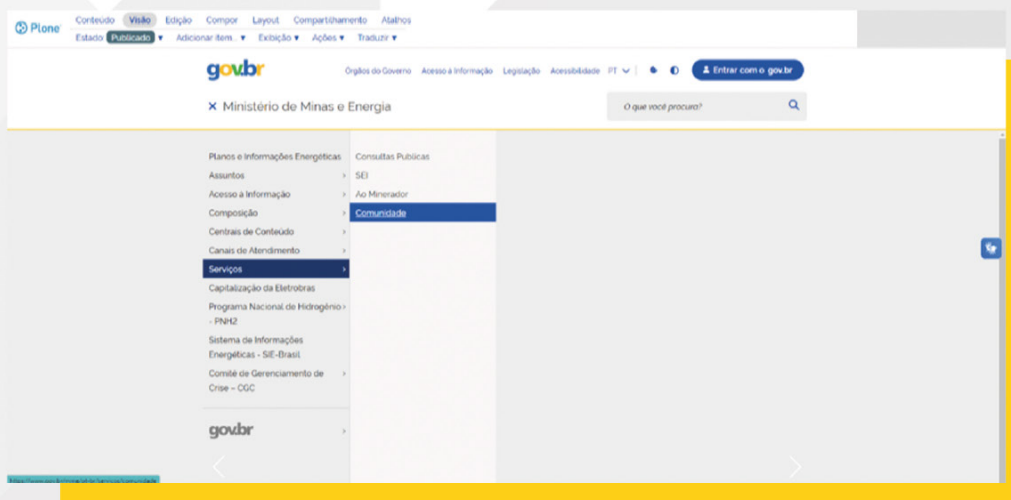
Plone Conteúdo Visão Edição Compor Layout Compartilhamento Atalhos
Estado Publicado ▾ Adicionar item... ▾ Exibição ▾ Ações ▾ Traduzir ▾

gov.br Órgãos do Governo Acesso à Informação Legislação Acessibilidade PT

Entrar com o gov.br

× Ministério de Minas e Energia

O que você procura?

Planos e Informações Energéticas
Assuntos >
Acesso à Informação >
Composição >
Centrais de Conteúdo >
Canais de Atendimento >
Serviços >
Capitalização da Eletrobras
Programa Nacional de Hidrogênio - PNH2 >
Sistema de Informações Energéticas - SIE-Brasil
Comitê de Gerenciamento de Crise – CGC >

gov.br >

Consultas Públicas
SEI
Ao Minerador
Comunidade

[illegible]